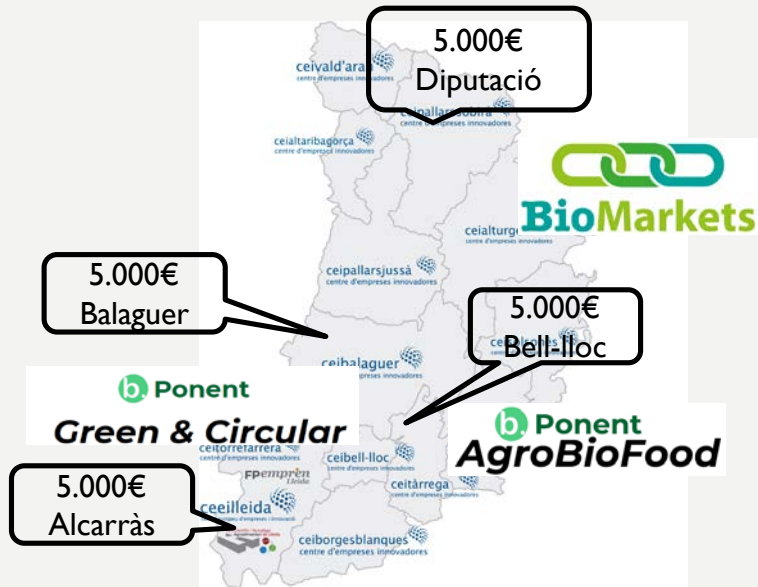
5.000€
Diputació

ceivald'aran
centre d'empreses innovadores

ceipallarsobira
centre d'empreses innovadores

ceialtaribagorça
centre d'empreses innovadores

BioMarkets

ceialturgell
centre d'empreses innovadores

ceipallarsjussà
centre d'empreses innovadores

5.000€
Balaguer

5.000€
Bell-lloc

ceibalaguer
centre d'empreses innovadores

b. Ponent
Green & Circular

ceitorrefarrera
centre d'empreses innovadores

FPemprèn
Lleida

ceibell-lloc
centre d'empreses innovadores

b. Ponent
AgroBioFood

ceitàrrega
centre d'empreses innovadores

5.000€
Alcarràs

ceeilleida
centre d'empreses innovadores

ceiborgesblanques
centre d'empreses innovadores